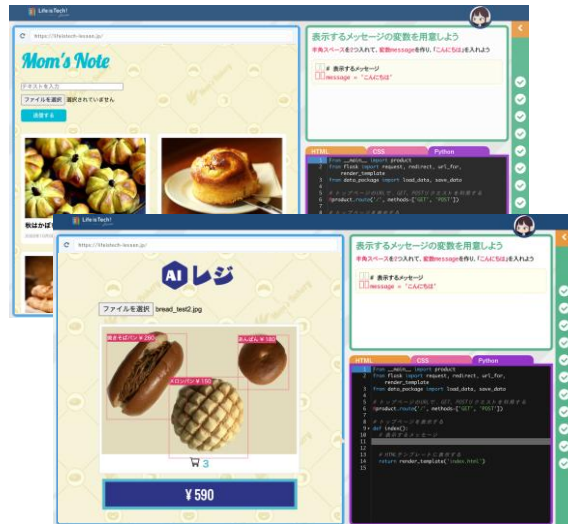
Life is Tech!

https://lifeistech-lesson.jp/

Mom's Note

テキストを入力

ファイルを選択 選択されていません

送信する

秋はかぼ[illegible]

表示するメッセージの変数を用意しよう

半角スペースを2つ入れて、変数messageを作り、「こんにちは」を入れよう

1 # 表示するメッセージ
2 message = "こんにちは"

HTML CSS Python

1 from __main__ import product
2 from flask import request, redirect, url_for, render_template
3 from data_package import load_data, save_data
4
5 # トップページのURL で、GET、POSTリクエストを受付ける
6 @product.route('/', methods=['GET', 'POST'])
7
8 # トップページを表示する

Life is Tech!

https://lifeistech-lesson.jp/

AIレジ

ファイルを選択 bread_test2.jpg

焼きそばパン ¥ 280

あんぱん ¥ 180

メロンパン ¥ 150

3

¥ 590

表示するメッセージの変数を用意しよう

半角スペースを2つ入れて、変数messageを作り、「こんにちは」を入れよう

1 # 表示するメッセージ
2 message = "こんにちは"

HTML CSS Python

1 from __main__ import product
2 from flask import request, redirect, url_for, render_template
3 from data_package import load_data, save_data
4
5 # トップページのURL で、GET、POSTリクエストを受付ける
6 @product.route('/', methods=['GET', 'POST'])
7
8 # トップページを表示する
9 def index():
10 # 表示するメッセージ
11
12
13 # HTML テンプレートに表示する
14 return render_template('index.html')
15